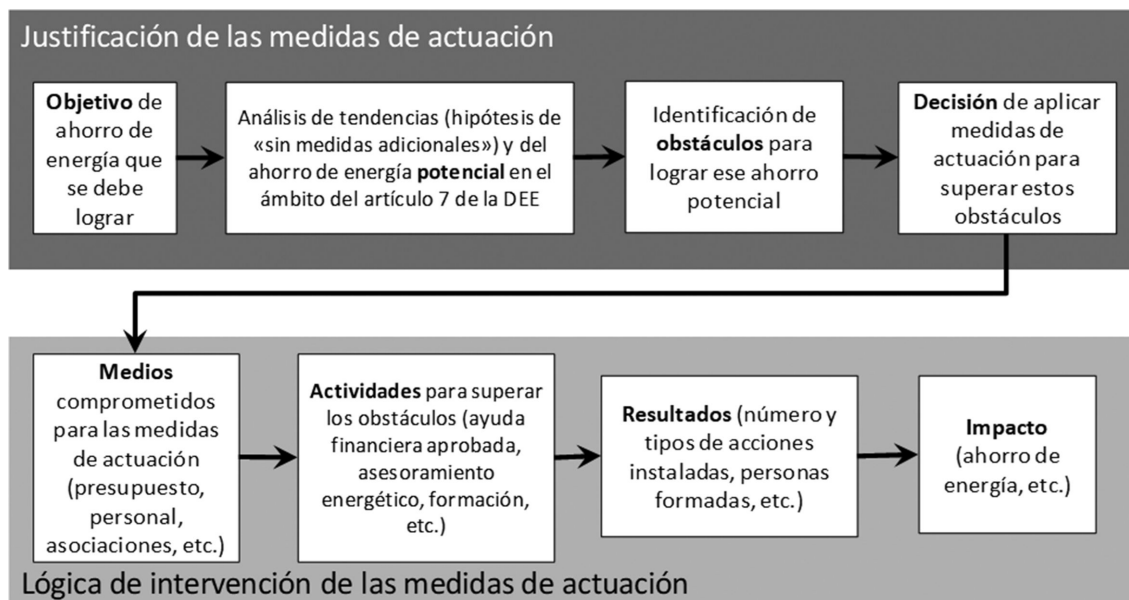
Justificación de las medidas de actuación

**Objetivo** de ahorro de energía que se debe lograr

Análisis de tendencias (hipótesis de «sin medidas adicionales») y del ahorro de energía **potencial** en el ámbito del artículo 7 de la DEE

Identificación de **obstáculos** para lograr ese ahorro potencial

**Decisión** de aplicar medidas de actuación para superar estos obstáculos

**Medios** comprometidos para las medidas de actuación (presupuesto, personal, asociaciones, etc.)

**Actividades** para superar los obstáculos (ayuda financiera aprobada, asesoramiento energético, formación, etc.)

**Resultados** (número y tipos de acciones instaladas, personas formadas, etc.)

**Impacto** (ahorro de energía, etc.)

Lógica de intervención de las medidas de actuación